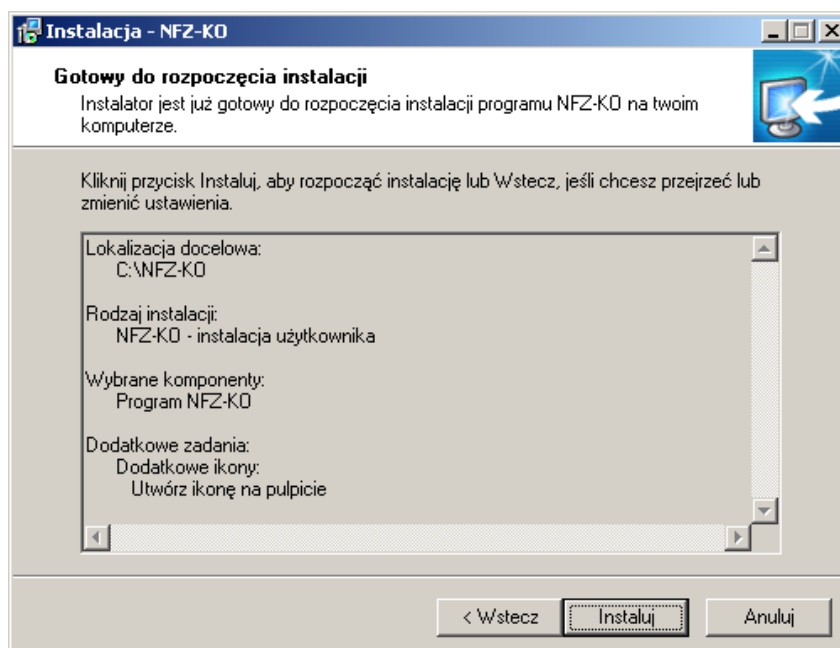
Instalacja - NFZ-KO

Gotowy do rozpoczęcia instalacji

Instalator jest już gotowy do rozpoczęcia instalacji programu NFZ-KO na twoim komputerze.

Kliknij przycisk Instaluj, aby rozpocząć instalację lub Wstecz, jeśli chcesz przejrzeć lub zmienić ustawienia.

Lokalizacja docelowa:
C:\NFZ-KO

Rodzaj instalacji:
NFZ-KO - instalacja użytkownika

Wybrane komponenty:
Program NFZ-KO

Dodatkowe zadania:
Dodatkowe ikony:
Utwórz ikonę na pulpicie

< Wstecz
Instaluj
Anuluj